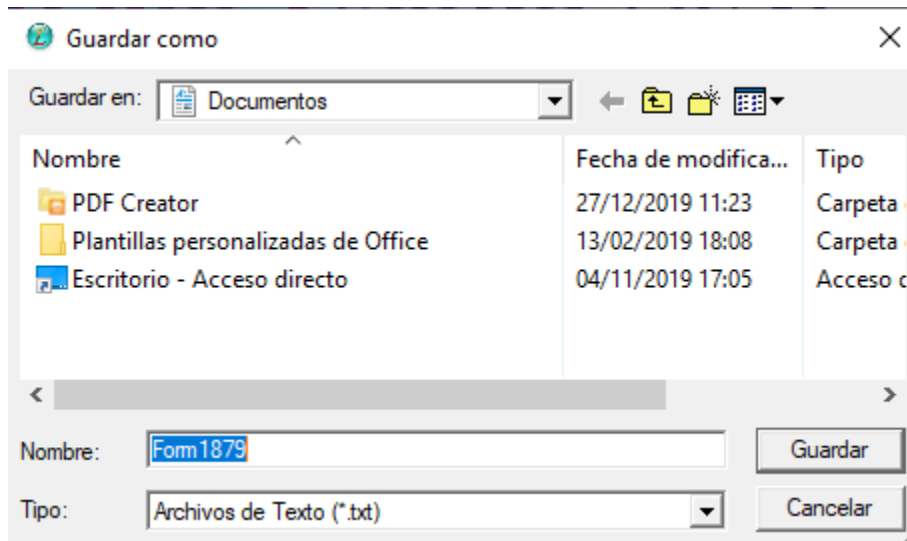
Guardar como

Guardar en: Documentos

| Nombre | Fecha de modifica... | Tipo |
|---|---|---|
| PDF Creator | 27/12/2019 11:23 | Carpeta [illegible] |
| Plantillas personalizadas de Office | 13/02/2019 18:08 | Carpeta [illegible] |
| Escritorio - Acceso directo | 04/11/2019 17:05 | Acceso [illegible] |

Nombre: Form1879

Guardar

Tipo: Archivos de Texto (*.txt)

Cancelar